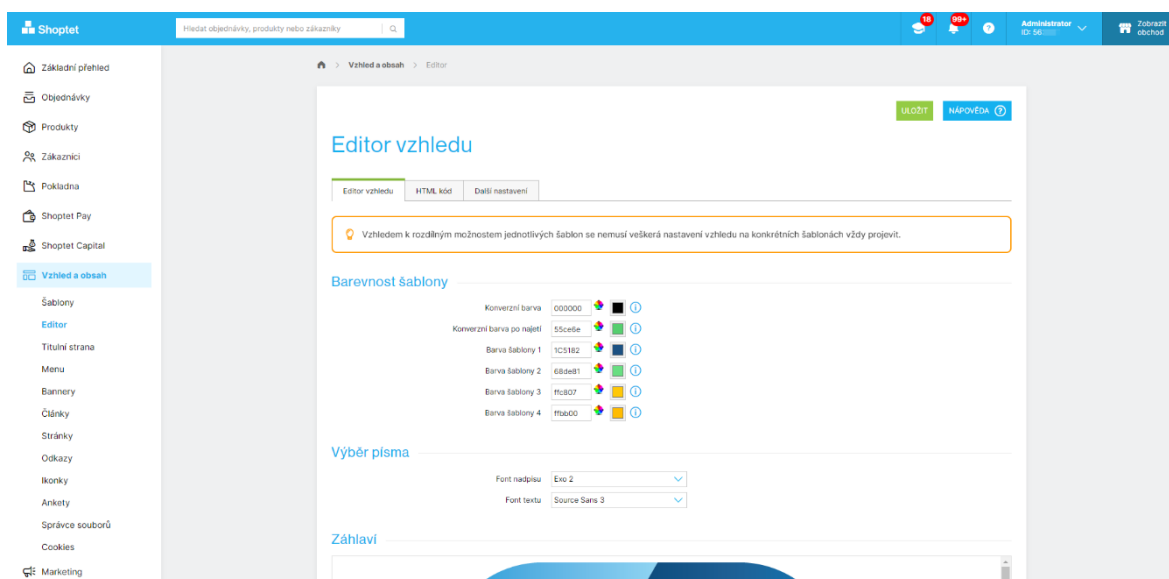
Shoptet
Hledat objednávky, produkty nebo zákazníky
18
99+
Administrator
ID: 56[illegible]
Zobrazit obchod

Základní přehled
Objednávky
Produkty
Zákazníci
Pokladna
Shoptet Pay
Shoptet Capital
Vzhled a obsah
Šablony
Editor
Titulní strana
Menu
Bannery
Články
Stránky
Odkazy
Ikonky
Ankety
Správce souborů
Cookies
Marketing

Vzhled a obsah > Editor

ULOŽIT
NÁPOVĚDA

Editor vzhledu

Editor vzhledu | HTML kód | Další nastavení

Vzhledem k rozdílným možnostem jednotlivých šablon se nemusí veškerá nastavení vzhledu na konkrétních šablonách vždy projevit.

Barevnost šablony

Konverzní barva 000000
Konverzní barva po najetí 55ce6e
Barva šablony 1 1C5182
Barva šablony 2 68de81
Barva šablony 3 ffc807
Barva šablony 4 ffbb00

Výběr písma

Font nadpisu Exo 2
Font textu Source Sans 3

Záhlaví